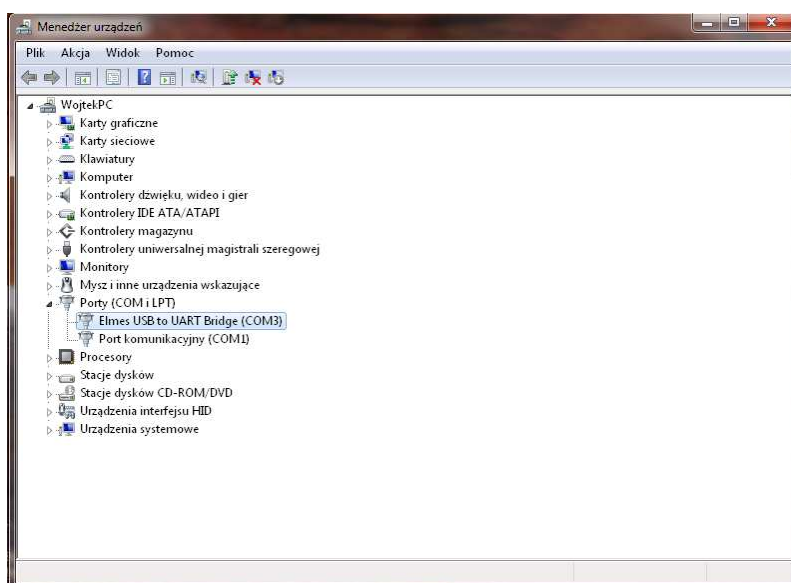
Menedżer urządzeń

Plik Akcja Widok Pomoc

WojtekPC
Karty graficzne
Karty sieciowe
Klawiatury
Komputer
Kontrolery dźwięku, wideo i gier
Kontrolery IDE ATA/ATAPI
Kontrolery magazynu
Kontrolery uniwersalnej magistrali szeregowej
Monitory
Mysz i inne urządzenia wskazujące
Porty (COM i LPT)
Elmes USB to UART Bridge (COM3)
Port komunikacyjny (COM1)
Procesory
Stacje dysków
Stacje dysków CD-ROM/DVD
Urządzenia interfejsu HID
Urządzenia systemowe